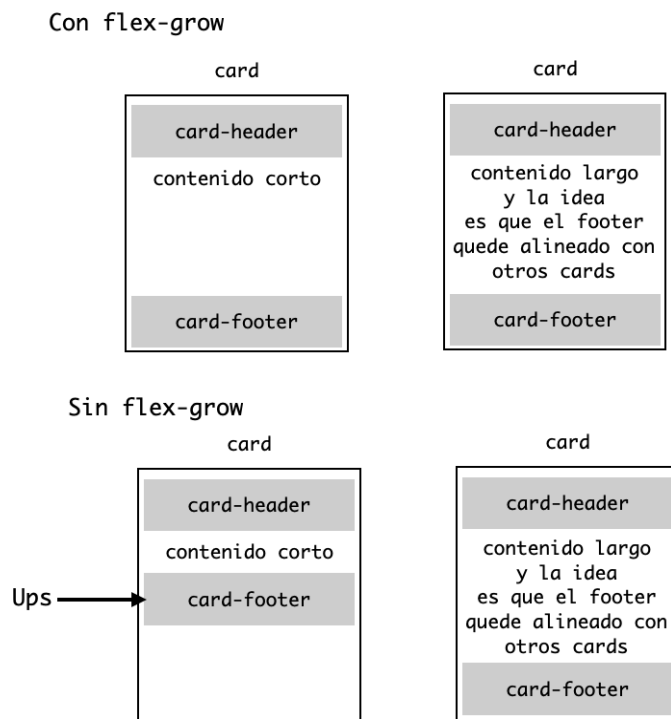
Con flex-grow

card

card-header

contenido corto

card-footer

card

card-header

contenido largo y la idea es que el footer quede alineado con otros cards

card-footer

Sin flex-grow

card

card-header

contenido corto

Ups

card-footer

card

card-header

contenido largo y la idea es que el footer quede alineado con otros cards

card-footer